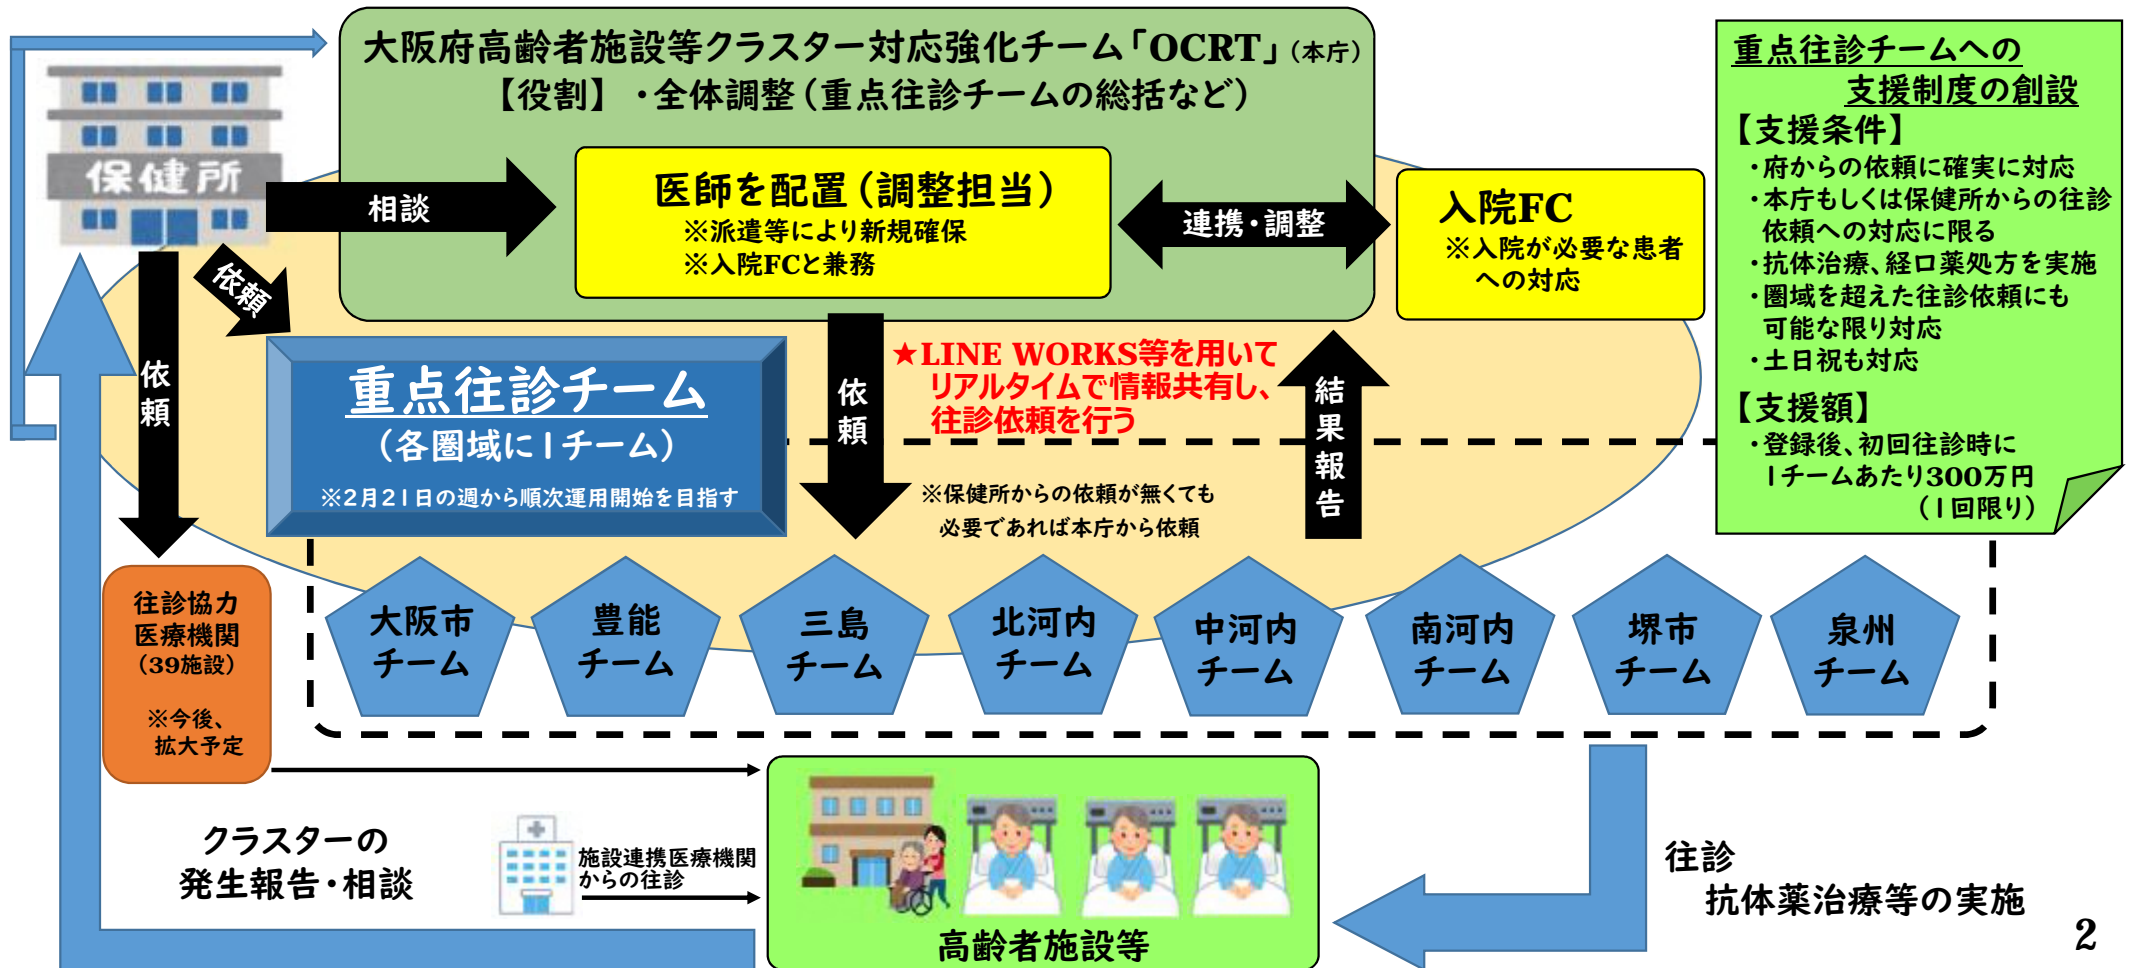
保健所

大阪府高齢者施設等クラスター対応強化チーム「OCRT」(本庁)
【役割】・全体調整(重点往診チームの総括など)

相談

医師を配置(調整担当)
※派遣等により新規確保
※入院FCと兼務

連携・調整

入院FC
※入院が必要な患者への対応

重点往診チームへの支援制度の創設
【支援条件】
・府からの依頼に確実に対応
・本庁もしくは保健所からの往診依頼への対応に限る
・抗体治療、経口薬処方を実施
・圏域を超えた往診依頼にも可能な限り対応
・土日祝も対応
【支援額】
・登録後、初回往診時に1チームあたり300万円(1回限り)

依頼

依頼

重点往診チーム
(各圏域に1チーム)
※2月21日の週から順次運用開始を目指す

依頼

★LINE WORKS等を用いてリアルタイムで情報共有し、往診依頼を行う

結果報告

※保健所からの依頼が無くても必要であれば本庁から依頼

往診協力医療機関(39施設)
※今後、拡大予定

大阪市チーム
豊能チーム
三島チーム
北河内チーム
中河内チーム
南河内チーム
堺市チーム
泉州チーム

クラスターの発生報告・相談

施設連携医療機関からの往診

高齢者施設等

往診
抗体薬治療等の実施

2